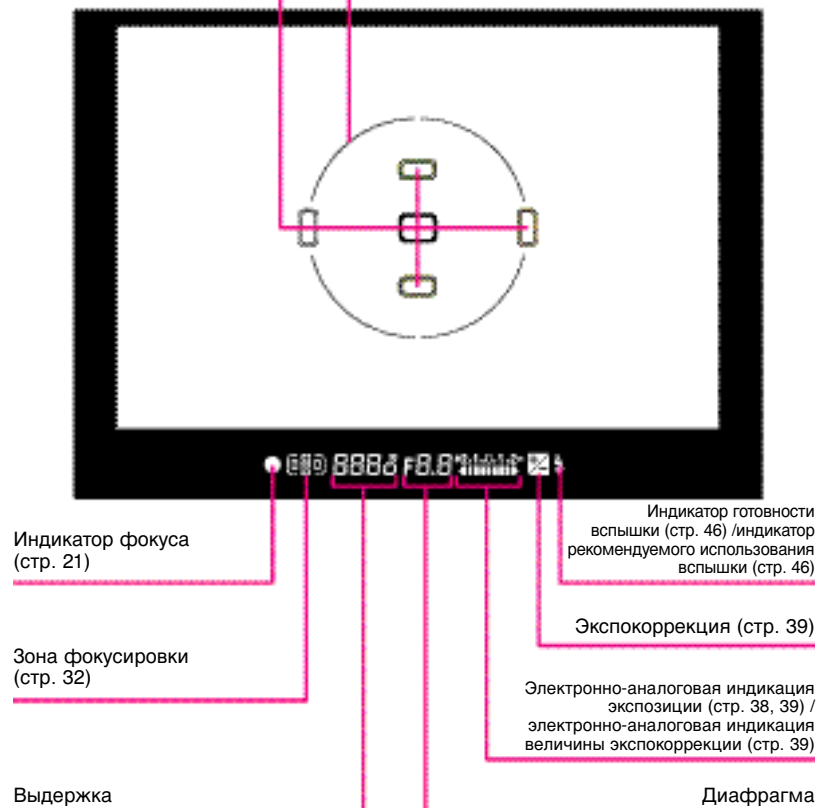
Индикатор готовности вспышки (стр. 46) /индикатор рекомендуемого использования вспышки (стр. 46)

Индикатор фокуса (стр. 21)

Экспокоррекция (стр. 39)

Зона фокусировки (стр. 32)

Электронно-аналоговая индикация экспозиции (стр. 38, 39) / электронно-аналоговая индикация величины экспокоррекции (стр. 39)

Выдержка

Диафрагма